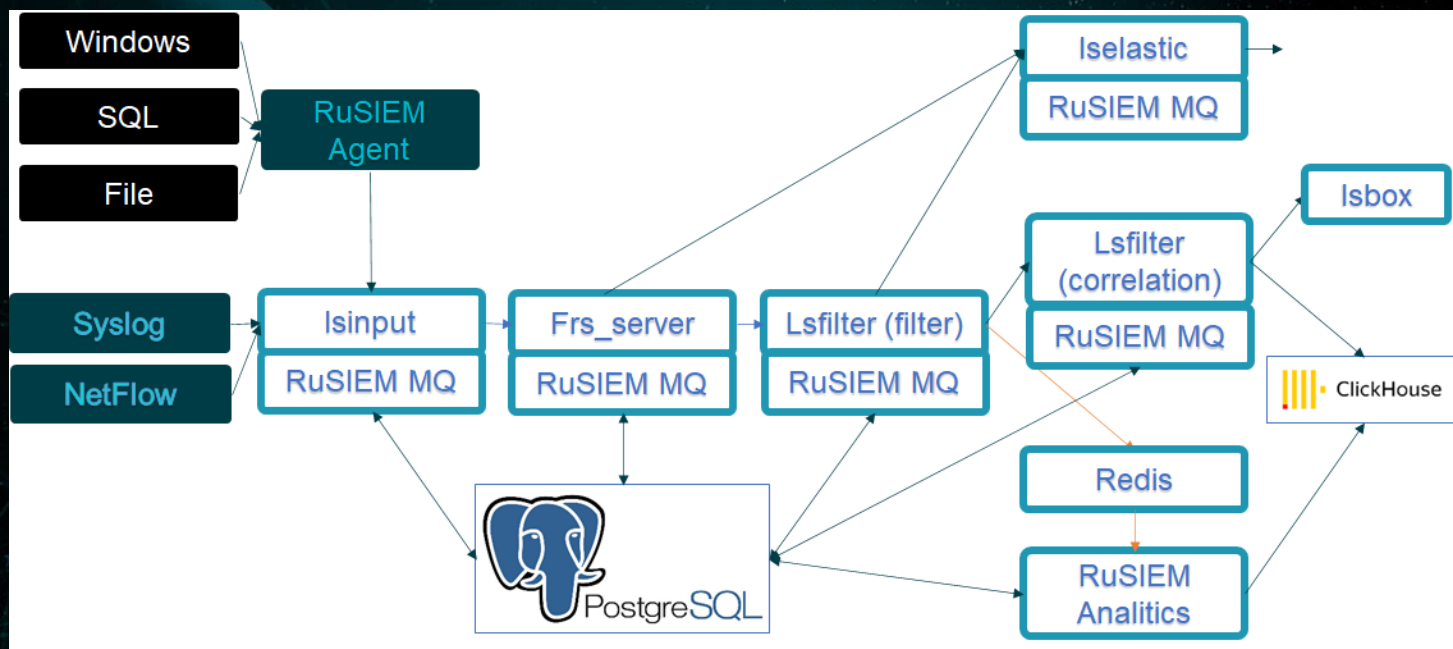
Windows
SQL
File
RuSIEM Agent
Syslog
NetFlow
lsinput
RuSIEM MQ
Frs_server
RuSIEM MQ
Lsfilter (filter)
RuSIEM MQ
lselastic
RuSIEM MQ
lsbox
Lsfilter (correlation)
RuSIEM MQ
ClickHouse
Redis
RuSIEM Analitics
PostgreSQL